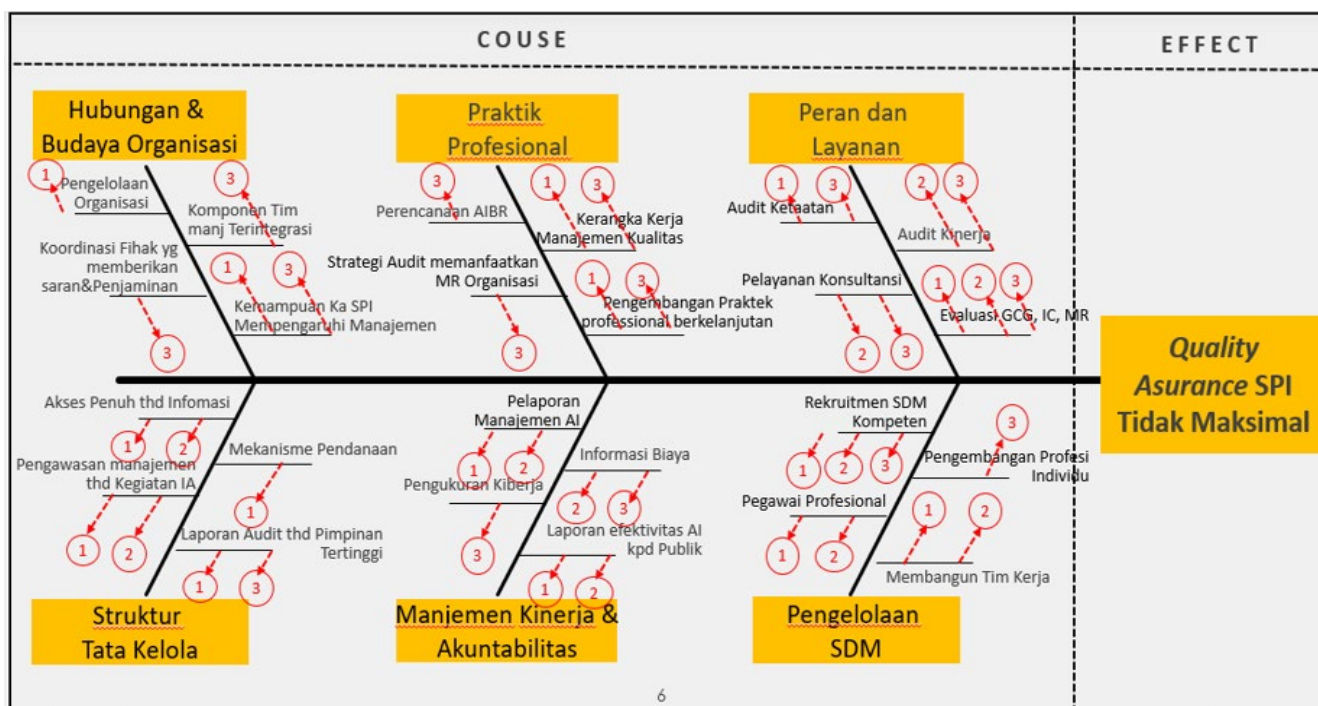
COUSE

EFFECT

Hubungan & Budaya Organisasi

1 Pengelolaan Organisasi

3 Komponen Tim manj Terintegrasi

Koordinasi Fihak yg memberikan saran&Penjaminan

1 3 Kemampuan Ka SPI Mempengaruhi Manajemen

3

Praktik Profesional

3 Perencanaan AIBR

1 3 Kerangka Kerja Manajemen Kualitas

Strategi Audit memanfaatkan MR Organisasi

1 3 Pengembangan Praktek professional berkelanjutan

3

Peran dan Layanan

1 3 Audit Ketaatan

2 3 Audit Kinerja

Pelayanan Konsultansi

1 2 3 Evaluasi GCG, IC, MR

2 3

Quality Asurance SPI Tidak Maksimal

Akses Penuh thd Infomasi

1 2

Mekanisme Pendanaan

Pengawasan manajemen thd Kegiatan IA

1

1 2

Laporan Audit thd Pimpinan Tertinggi

1 3

Struktur Tata Kelola

Pelaporan Manajemen AI

1 2

Informasi Biaya

Pengukuran Kiberja

2 3

Laporan efektivitas AI kpd Publik

3

1 2

Manjemen Kinerja & Akuntabilitas

Rekruitmen SDM Kompeten

3

1 2 3

Pengembangan Profesi Individu

Pegawai Profesional

1 2

1 2

Membangun Tim Kerja

Pengelolaan SDM

6